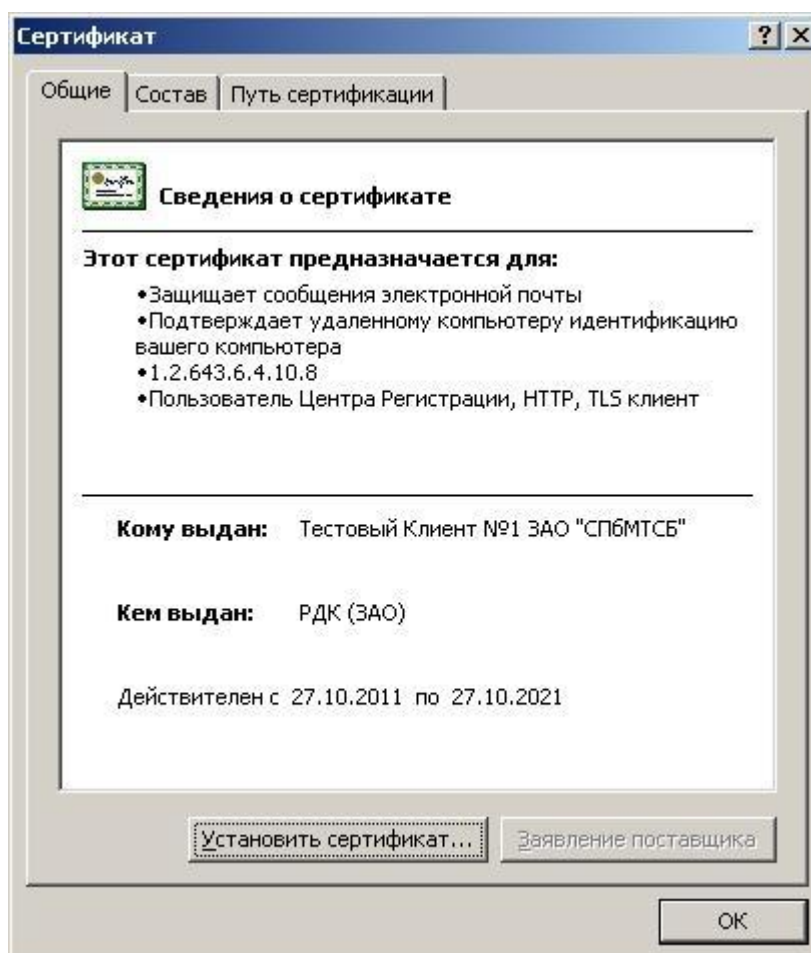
Сертификат

?

Общие | Состав | Путь сертификации

Сведения о сертификате

Этот сертификат предназначается для:

•Защищает сообщения электронной почты
•Подтверждает удаленному компьютеру идентификацию вашего компьютера
•1.2.643.6.4.10.8
•Пользователь Центра Регистрации, HTTP, TLS клиент

Кому выдан: Тестовый Клиент №1 ЗАО "СПбМТСБ"

Кем выдан: РДК (ЗАО)

Действителен с 27.10.2011 по 27.10.2021

Установить сертификат...

Заявление поставщика

OK